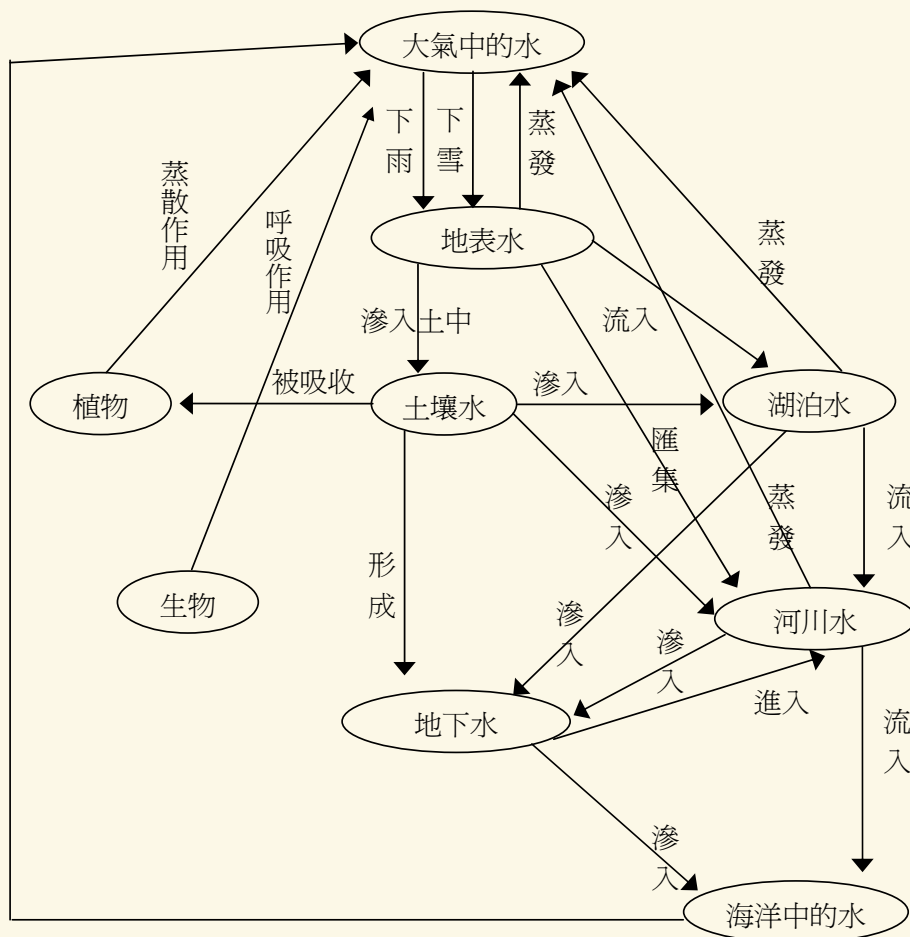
大氣中的水

下雨

下雪

蒸發

蒸散作用

呼吸作用

地表水

蒸發

滲入土中

流入

植物

被吸收

土壤水

滲入

湖泊水

匯集

滲入

蒸發

流入

生物

形成

滲入

河川水

滲入

地下水

進入

流入

滲入

海洋中的水